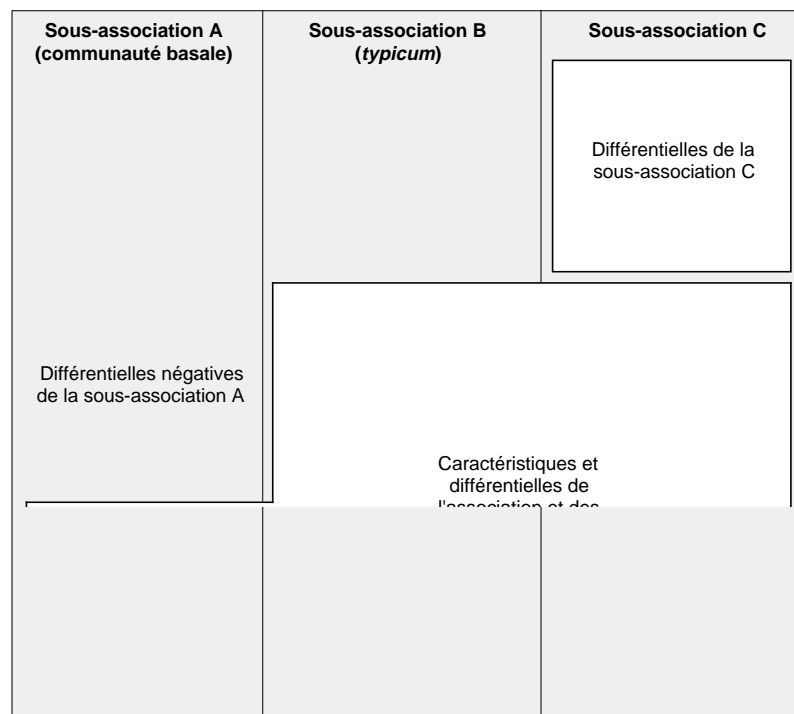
| Sous-association A (communauté basale) | Sous-association B (*typicum*) | Sous-association C |
|---|---|---|

Différentielles de la sous-association C

Différentielles négatives de la sous-association A

Caractéristiques et différentielles de l'association et des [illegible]